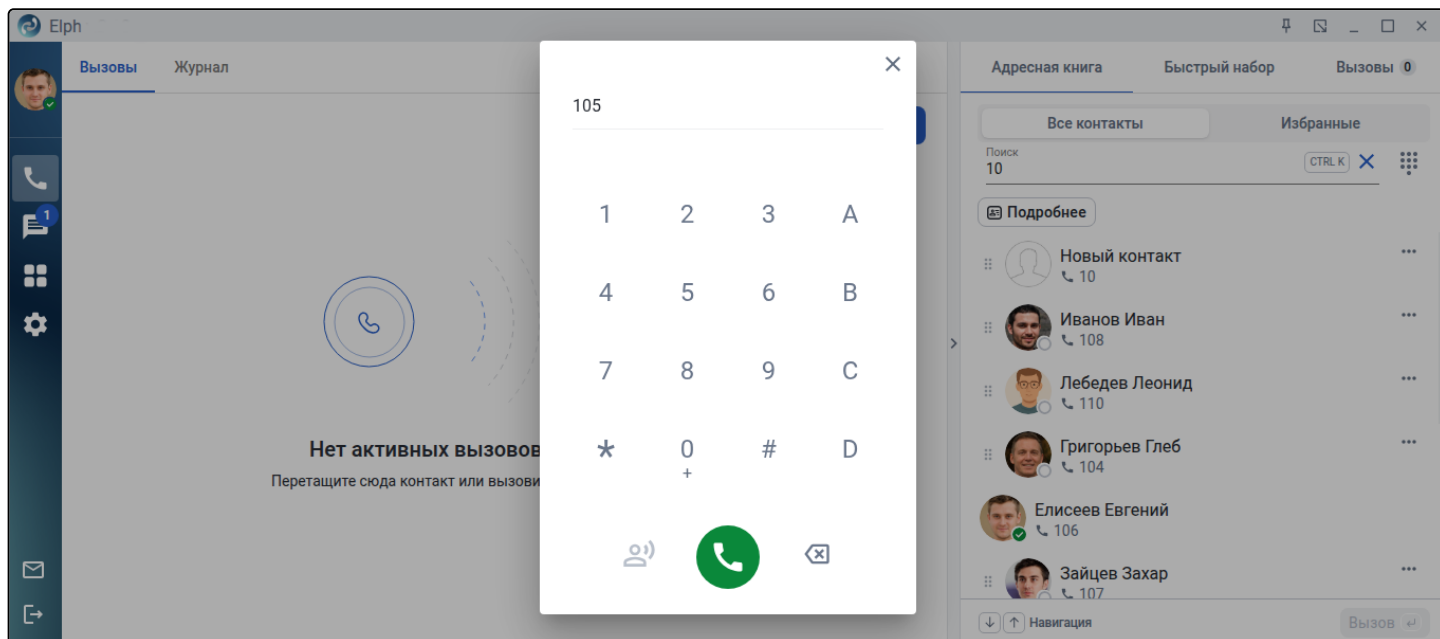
Elph

Вызовы Журнал

1

Нет активных вызовов
Перетащите сюда контакт или вызови

105

1 2 3 A
4 5 6 B
7 8 9 C
* 0 + # D

Адресная книга Быстрый набор Вызовы 0

Все контакты Избранные

Поиск
10 CTRL K

Подробнее

Новый контакт
10

Иванов Иван
108

Лебедев Леонид
110

Григорьев Глеб
104

Елисеев Евгений
106

Зайцев Захар
107

Навигация Вызов